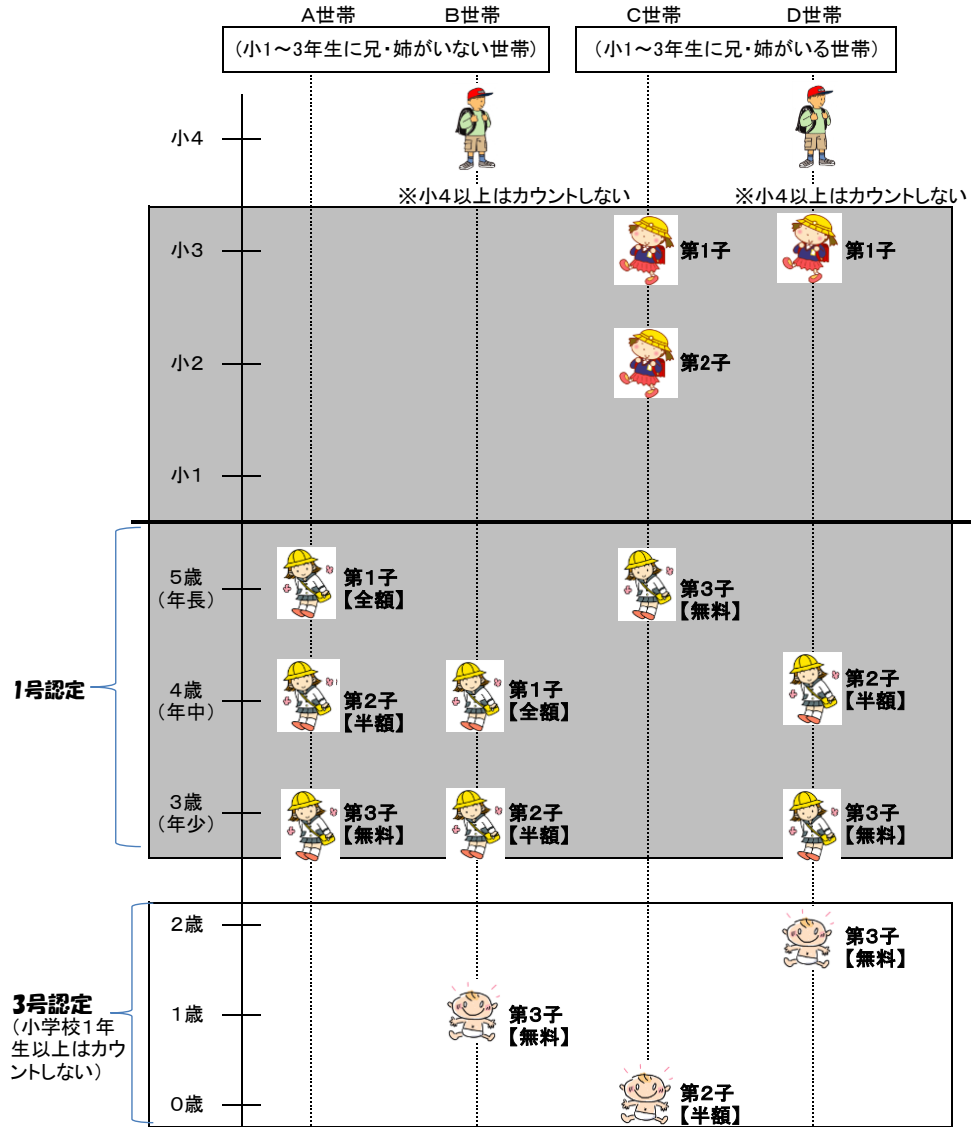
A世帯　B世帯　C世帯　D世帯

（小1～3年生に兄・姉がいない世帯）　（小1～3年生に兄・姉がいる世帯）

小4

※小4以上はカウントしない　※小4以上はカウントしない

小3　第1子　第1子

小2　第2子

小1

5歳（年長）　第1子【全額】　第3子【無料】

1号認定

4歳（年中）　第2子【半額】　第1子【全額】　第2子【半額】

3歳（年少）　第3子【無料】　第2子【半額】　第3子【無料】

2歳　第3子【無料】

3号認定（小学校1年生以上はカウントしない）

1歳　第3子【無料】

0歳　第2子【半額】